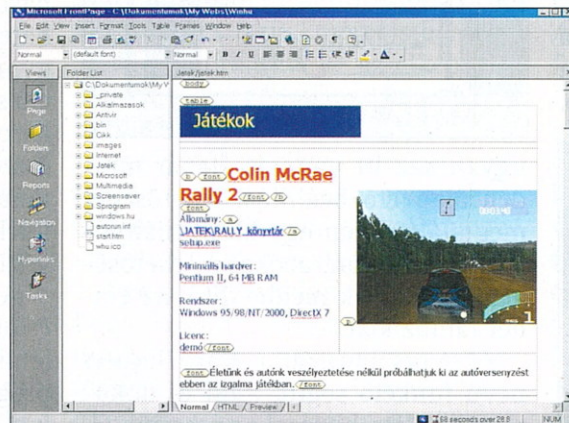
Microsoft FrontPage - C:\Dokumentumok\My Webs\Winho

File Edit View Insert Format Tools Table Frames Window Help

Normal (default font) Normal B I U

Views Folder List Jatek/jatek.htm

Page

Folders

Reports

Navigation

Hyperlinks

Tasks

C:\Dokumentumok\My W
_private
Alkalmazasok
Antivir
bin
Cikk
images
Internet
Jatek
Microsoft
Multimedia
Screensaver
Sprogram
windows.hu
autorun.inf
start.htm
who.ico

body

table

Játékok

h font Colin McRae Rally 2 /font /h

font

Állomány: a

\JATEK\RALLY könyvtár /a

setup.exe

Minimális hardver:
Pentium II, 64 MB RAM

Rendszer:
Windows 95/98/NT/2000, DirectX 7

Licenc:
demó /font

p

font Életünk és autónk veszélyeztetése nélkül próbálhatjuk ki az autóversenyzést ebben az izgalma játékban. /font

Normal HTML Preview

58 seconds over 28.8 NUM